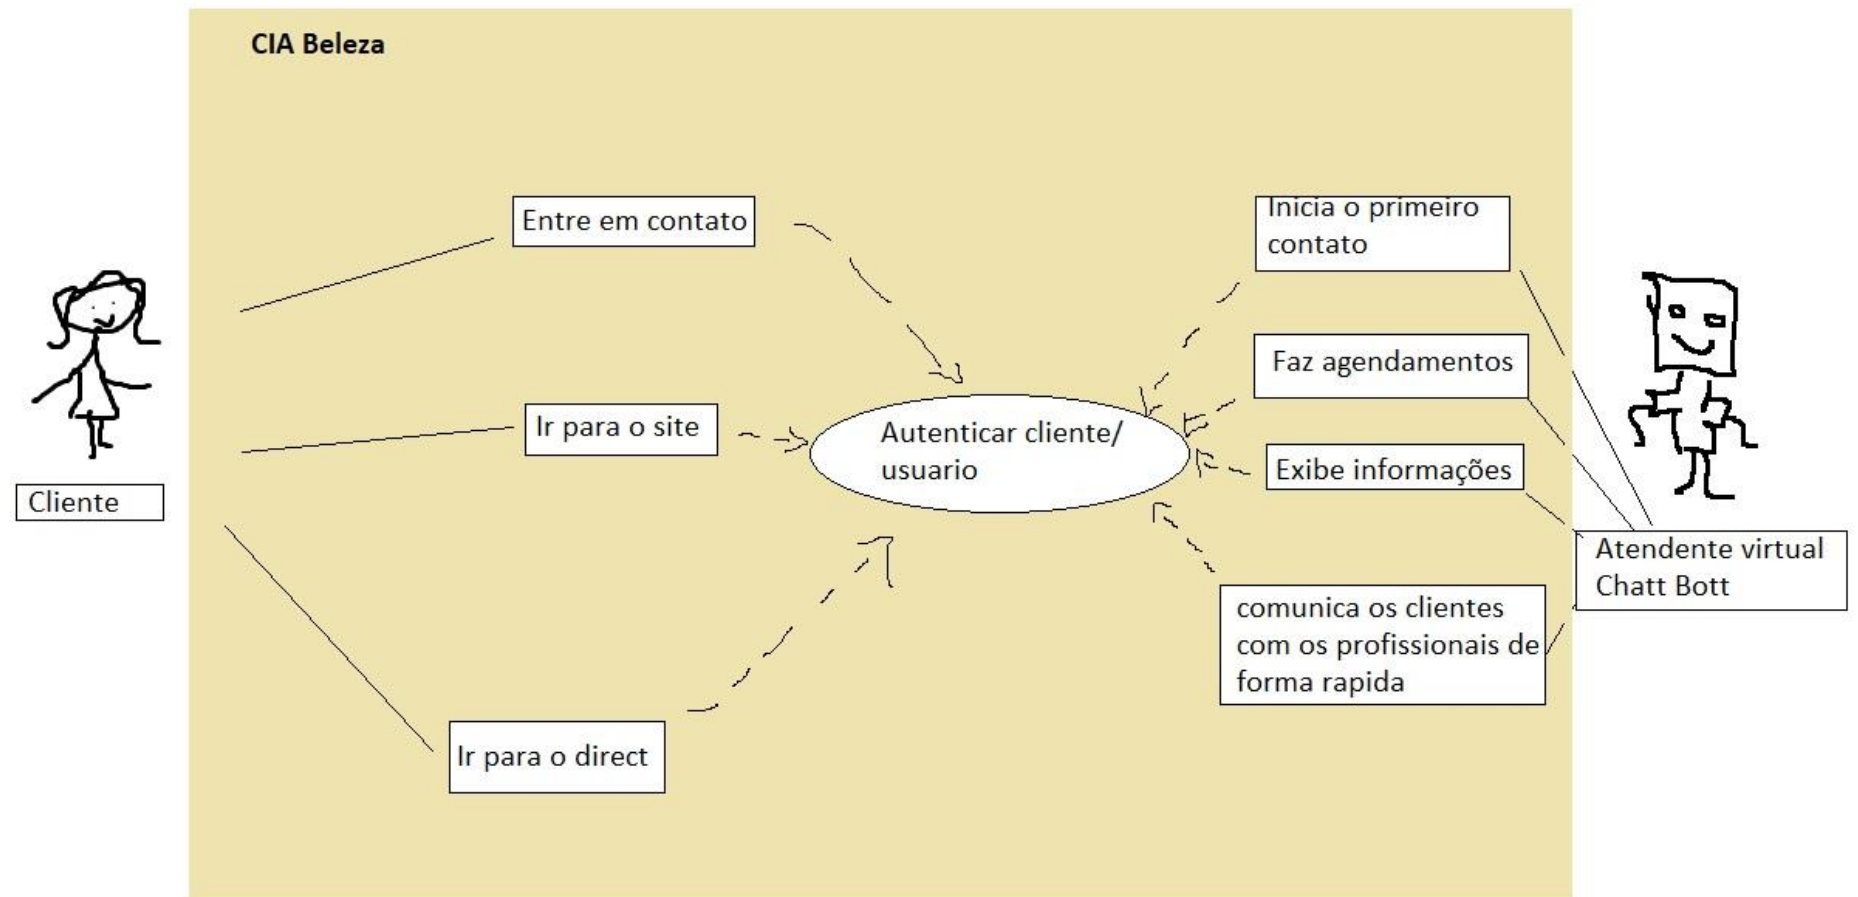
CIA Beleza

Entre em contato

Ir para o site

Ir para o direct

Autenticar cliente/ usuario

Inicia o primeiro contato

Faz agendamentos

Exibe informações

comunica os clientes com os profissionais de forma rapida

Cliente

Atendente virtual Chatt Bott